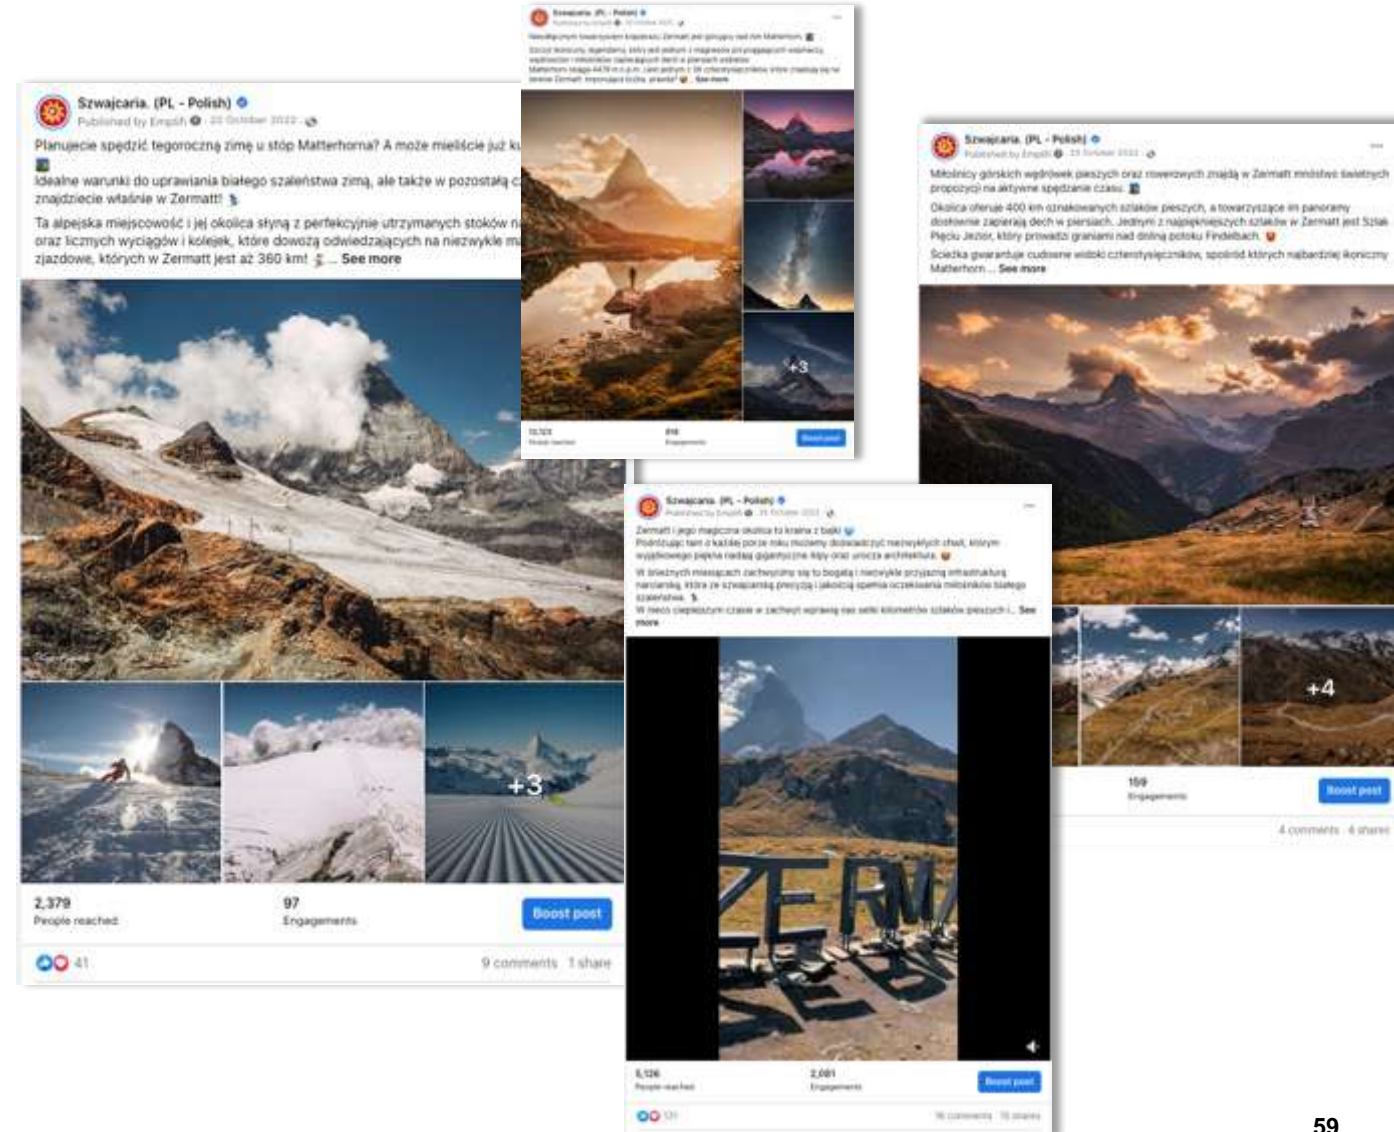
Szwajcaria. (PL - Polish)
Published by Emplifi · 20 October 2022

Planujecie spędzić tegoroczną zimę u stóp Matterhorna? A może mieliście już ku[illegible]

Idealne warunki do uprawiania białego szaleństwa zimą, ale także w pozostałą c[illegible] znajdziecie właśnie w Zermatt!

Ta alpejska miejscowość i jej okolica słyną z perfekcyjnie utrzymanych stoków n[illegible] oraz licznych wyciągów i kolejek, które dowożą odwiedzających na niezwykle m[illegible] zjazdowe, których w Zermatt jest aż 360 km! ... See more

+3

2,379
People reached

97
Engagements

Boost post

41

9 comments 1 share

Szwajcaria. (PL - Polish)
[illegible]

+3

Boost post

Szwajcaria. (PL - Polish)
Published by Emplifi · 21 October 2022

Miłośnicy górskich wędrówek pieszych oraz rowerowych znajdą w Zermatt mnóstwo świetnych propozycji na aktywne spędzanie czasu.

Okolica oferuje 400 km oznakowanych szlaków pieszych, a towarzyszące im panoramy dosłownie zapierają dech w piersiach. Jednym z najpiękniejszych szlaków w Zermatt jest Szlak Pięciu Jezior, który prowadzi graniami nad doliną potoku Findelbach.

Ścieżka gwarantuje cudowne widoki czterotysięczników, spośród których najbardziej ikoniczny Matterhorn ... See more

+4

159
Engagements

Boost post

4 comments 4 shares

Szwajcaria. (PL - Polish)
Published by Emplifi · 25 October 2022

Zermatt i jego magiczna okolica to kraina z bajki
Podróżując tam o każdej porze roku możemy doświadczyć niezwykłych chwil, których wyjątkowego piękna nadają gigantyczne Alpy oraz urocza architektura.

W śnieżnych miesiącach zachwycimy się tu bogatą i niezwykle przyjazną infrastrukturą narciarską, która ze szwajcarską precyzją i jakością spełnia oczekiwania miłośników białego szaleństwa.

W nieco cieplejszym czasie w zachwyt wprawią nas setki kilometrów szlaków pieszych i... See more

ZERMATT

5,126
People reached

2,081
Engagements

Boost post

121

16 comments 15 shares

59